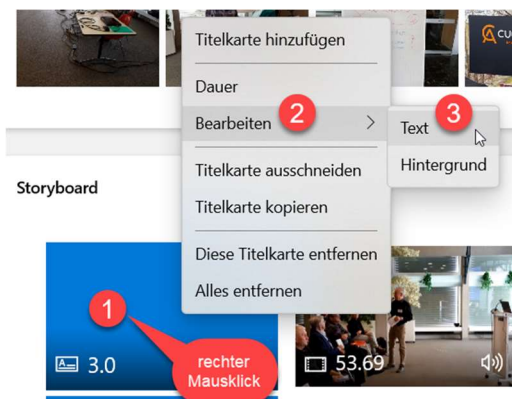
Titelkarte hinzufügen

Dauer

Bearbeiten 2

Text 3

Hintergrund

Titelkarte ausschneiden

Titelkarte kopieren

Diese Titelkarte entfernen

Alles entfernen

Storyboard

1

3.0

rechter Mausklick

53.69